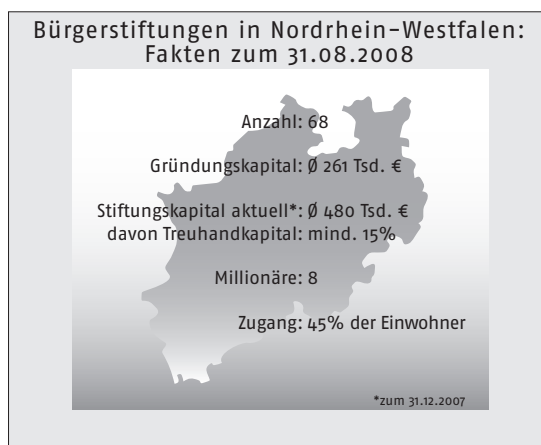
Bürgerstiftungen in Nordrhein-Westfalen: Fakten zum 31.08.2008

Anzahl: 68

Gründungskapital: Ø 261 Tsd. €

Stiftungskapital aktuell*: Ø 480 Tsd. €
davon Treuhandkapital: mind. 15%

Millionäre: 8

Zugang: 45% der Einwohner

*zum 31.12.2007